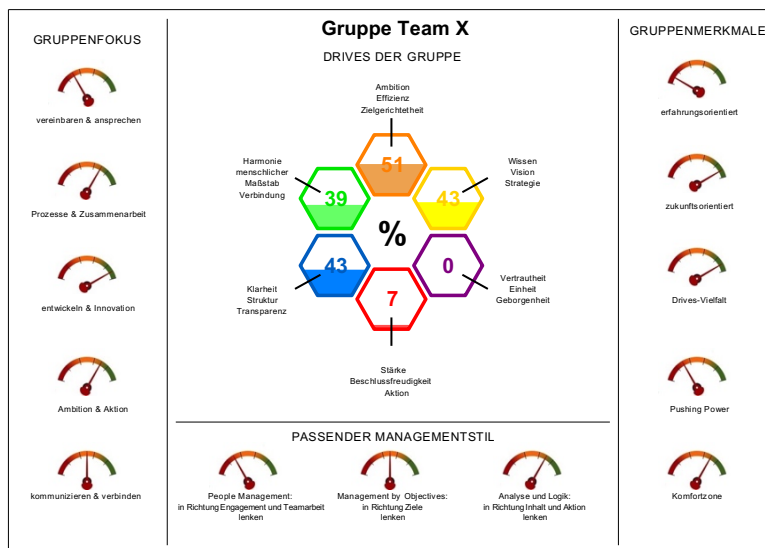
GRUPPENFOKUS

vereinbaren & ansprechen

Prozesse & Zusammenarbeit

entwickeln & Innovation

Ambition & Aktion

kommunizieren & verbinden

Gruppe Team X

DRIVES DER GRUPPE

Ambition
Effizienz
Zielgerichtetheit

51

Harmonie
menschlicher
Maßstab
Verbindung

39

Wissen
Vision
Strategie

43

%

43

Klarheit
Struktur
Transparenz

0

Vertrautheit
Einheit
Geborgenheit

7

Stärke
Beschlussfreudigkeit
Aktion

PASSENDER MANAGEMENTSTIL

People Management:
in Richtung Engagement und Teamarbeit
lenken

Management by Objectives:
in Richtung Ziele
lenken

Analyse und Logik:
in Richtung Inhalt und Aktion
lenken

GRUPPENMERKMALE

erfahrungsorientiert

zukunftsorientiert

Drives-Vielfalt

Pushing Power

Komfortzone